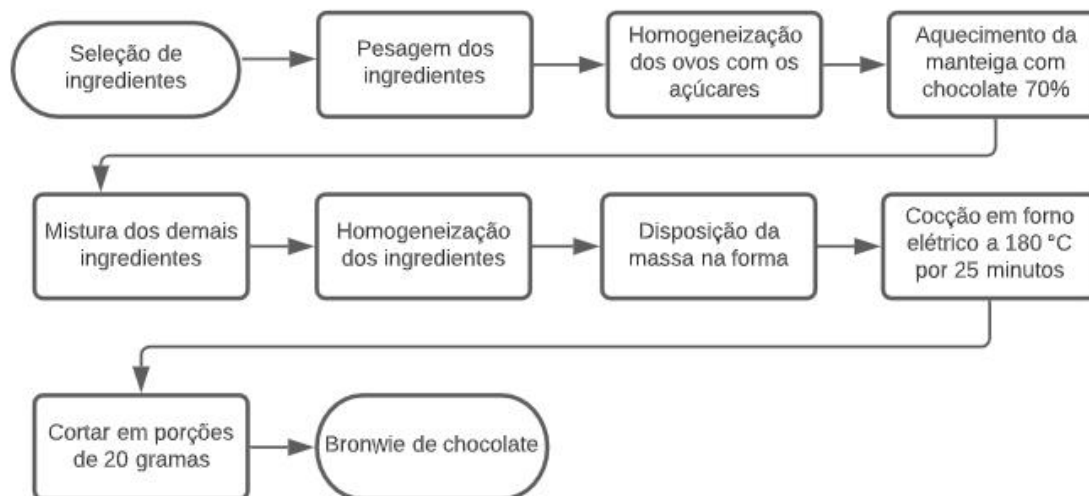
Seleção de ingredientes

Pesagem dos ingredientes

Homogeneização dos ovos com os açúcares

Aquecimento da manteiga com chocolate 70%

Mistura dos demais ingredientes

Homogeneização dos ingredientes

Disposição da massa na forma

Cocção em forno elétrico a 180 °C por 25 minutos

Cortar em porções de 20 gramas

Bronwie de chocolate